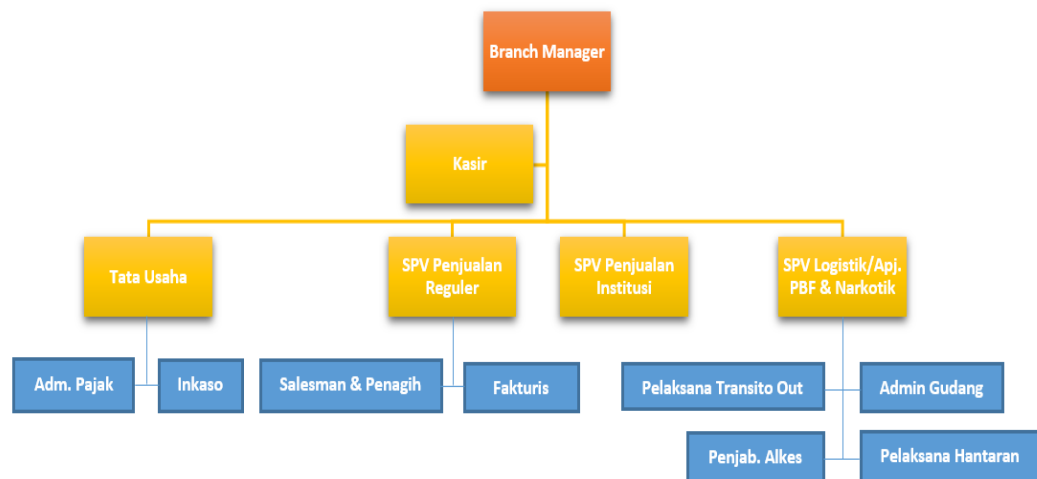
Branch Manager

Kasir

Tata Usaha

SPV Penjualan Reguler

SPV Penjualan Institusi

SPV Logistik/Apj. PBF & Narkotik

Adm. Pajak

Inkaso

Salesman & Penagih

Fakturis

Pelaksana Transito Out

Admin Gudang

Penjab. Alkes

Pelaksana Hantaran